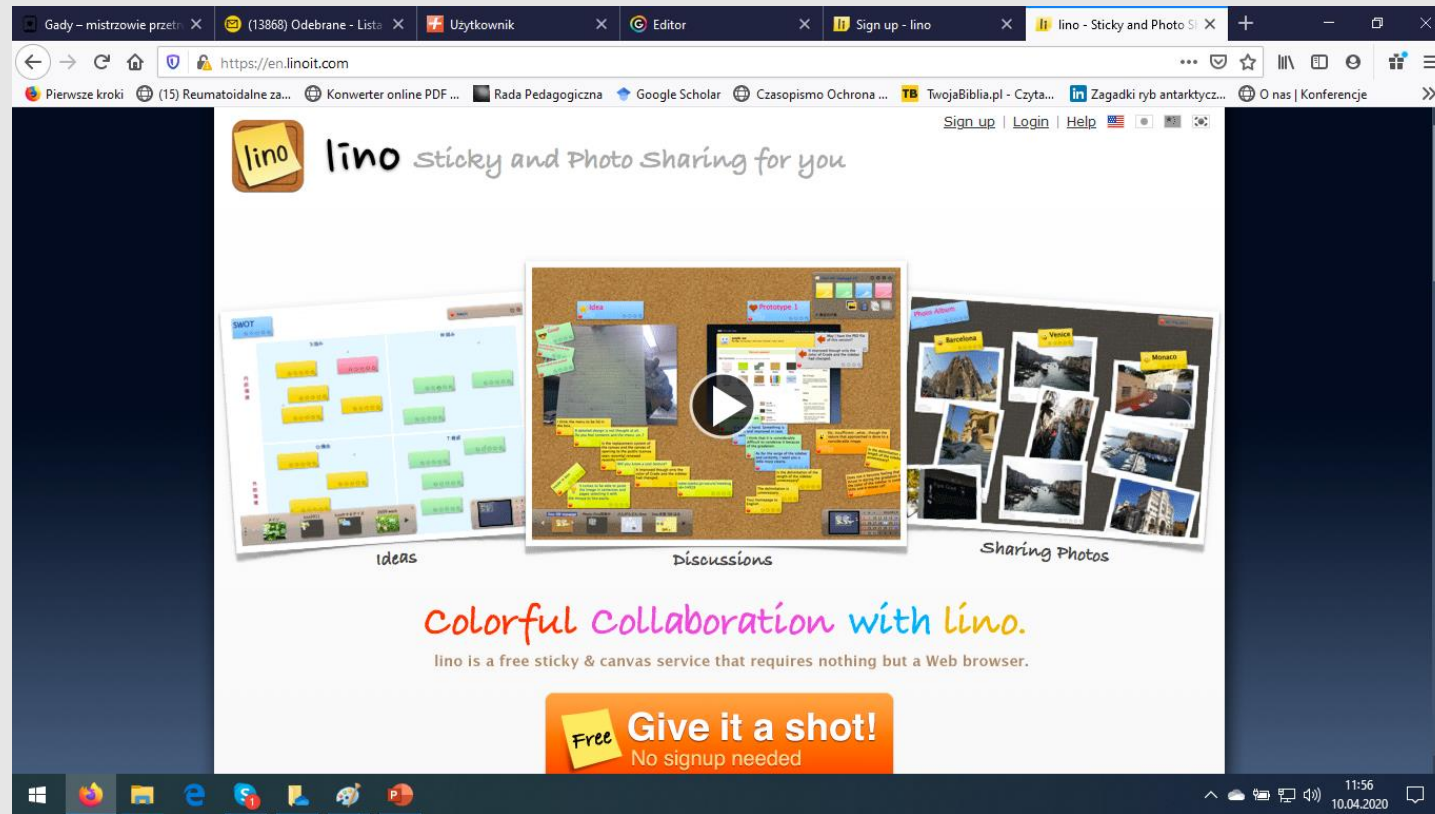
Gady – mistrzowie przetr ×
(13868) Odebrane - Lista ×
Użytkownik ×
Editor ×
Sign up - lino ×
lino - Sticky and Photo Sł ×

https://en.linoit.com

Pierwsze kroki (15) Reumatoidalne za... Konwerter online PDF ... Rada Pedagogiczna Google Scholar Czasopismo Ochrona ... TwojaBiblia.pl - Czyta... Zagadki ryb antarktycz... O nas | Konferencje

Sign up | Login | Help

lino

lino Sticky and Photo Sharing for you

SWOT

Idea

Prototype 1

Photo Album

Barcelona

Venice

Monaco

Ideas

Discussions

Sharing Photos

Colorful Collaboration with lino.

lino is a free sticky & canvas service that requires nothing but a Web browser.

Free Give it a shot! No signup needed

11:56 10.04.2020